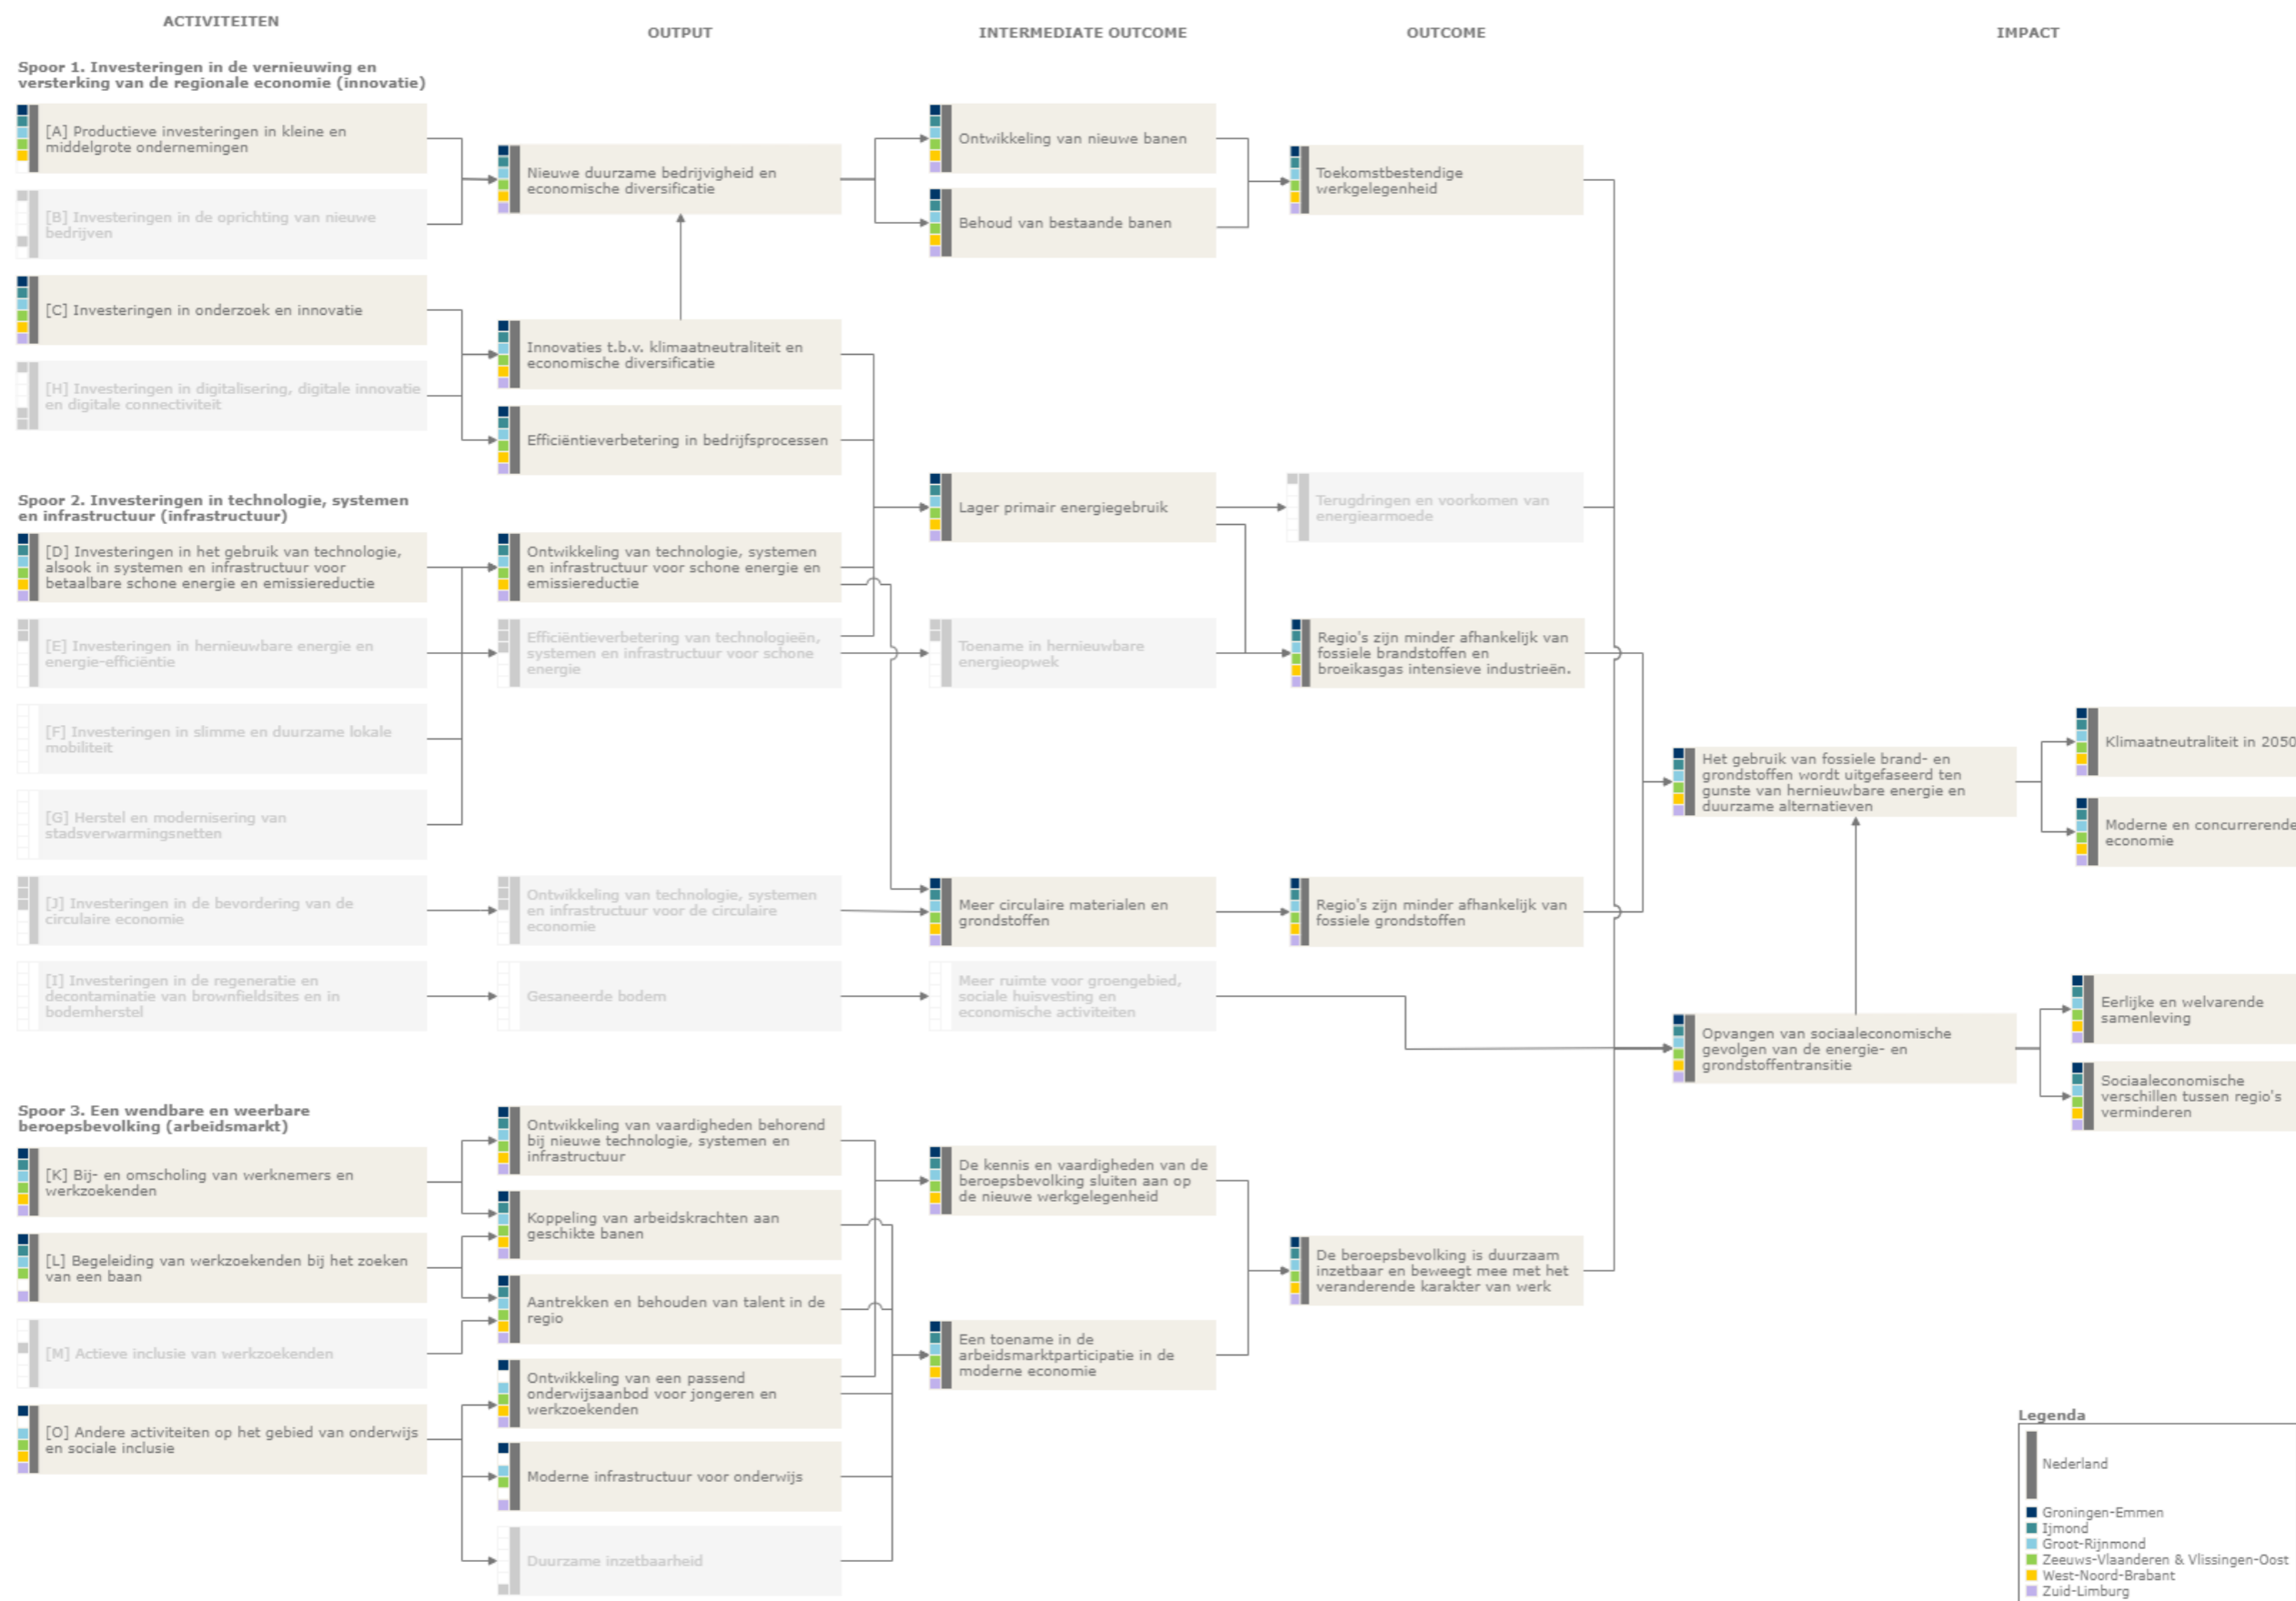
ACTIVITEITEN

OUTPUT

INTERMEDIATE OUTCOME

OUTCOME

IMPACT

Spoor 1. Investeringen in de vernieuwing en versterking van de regionale economie (innovatie)

[A] Productieve investeringen in kleine en middelgrote ondernemingen

[B] Investeringen in de oprichting van nieuwe bedrijven

[C] Investeringen in onderzoek en innovatie

[H] Investeringen in digitalisering, digitale innovatie en digitale connectiviteit

Nieuwe duurzame bedrijvigheid en economische diversificatie

Innovaties t.b.v. klimaatneutraliteit en economische diversificatie

Efficiëntieverbetering in bedrijfsprocessen

Ontwikkeling van nieuwe banen

Behoud van bestaande banen

Toekomstbestendige werkgelegenheid

Spoor 2. Investeringen in technologie, systemen en infrastructuur (infrastructuur)

[D] Investeringen in het gebruik van technologie, alsook in systemen en infrastructuur voor betaalbare schone energie en emissiereductie

[E] Investeringen in hernieuwbare energie en energie-efficiëntie

[F] Investeringen in slimme en duurzame lokale mobiliteit

[G] Herstel en modernisering van stadsverwarmingsnetten

[J] Investeringen in de bevordering van de circulaire economie

[I] Investeringen in de regeneratie en decontaminatie van brownfieldsites en in bodemherstel

Ontwikkeling van technologie, systemen en infrastructuur voor schone energie en emissiereductie

Efficiëntieverbetering van technologieën, systemen en infrastructuur voor schone energie

Ontwikkeling van technologie, systemen en infrastructuur voor de circulaire economie

Gesaneerde bodem

Lager primair energiegebruik

Toename in hernieuwbare energieopwek

Meer circulaire materialen en grondstoffen

Meer ruimte voor groengebied, sociale huisvesting en economische activiteiten

Terugdringen en voorkomen van energiearmoede

Regio's zijn minder afhankelijk van fossiele brandstoffen en broeikasgas intensieve industrieën.

Regio's zijn minder afhankelijk van fossiele grondstoffen

Het gebruik van fossiele brand- en grondstoffen wordt uitgefaseerd ten gunste van hernieuwbare energie en duurzame alternatieven

Opvangen van sociaaleconomische gevolgen van de energie- en grondstoffentransitie

Klimaatneutraliteit in 2050

Moderne en concurrerende economie

Eerlijke en welvarende samenleving

Sociaaleconomische verschillen tussen regio's verminderen

Spoor 3. Een wendbare en weerbare beroepsbevolking (arbeidsmarkt)

[K] Bij- en omscholing van werknemers en werkzoekenden

[L] Begeleiding van werkzoekenden bij het zoeken van een baan

[M] Actieve inclusie van werkzoekenden

[O] Andere activiteiten op het gebied van onderwijs en sociale inclusie

Ontwikkeling van vaardigheden behorend bij nieuwe technologie, systemen en infrastructuur

Koppeling van arbeidskrachten aan geschikte banen

Aantrekken en behouden van talent in de regio

Ontwikkeling van een passend onderwijsaanbod voor jongeren en werkzoekenden

Moderne infrastructuur voor onderwijs

Duurzame inzetbaarheid

De kennis en vaardigheden van de beroepsbevolking sluiten aan op de nieuwe werkgelegenheid

Een toename in de arbeidsmarktparticipatie in de moderne economie

De beroepsbevolking is duurzaam inzetbaar en beweegt mee met het veranderende karakter van werk

Legenda

Nederland

Groningen-Emmen
Ijmond
Groot-Rijnmond
Zeeuws-Vlaanderen & Vlissingen-Oost
West-Noord-Brabant
Zuid-Limburg